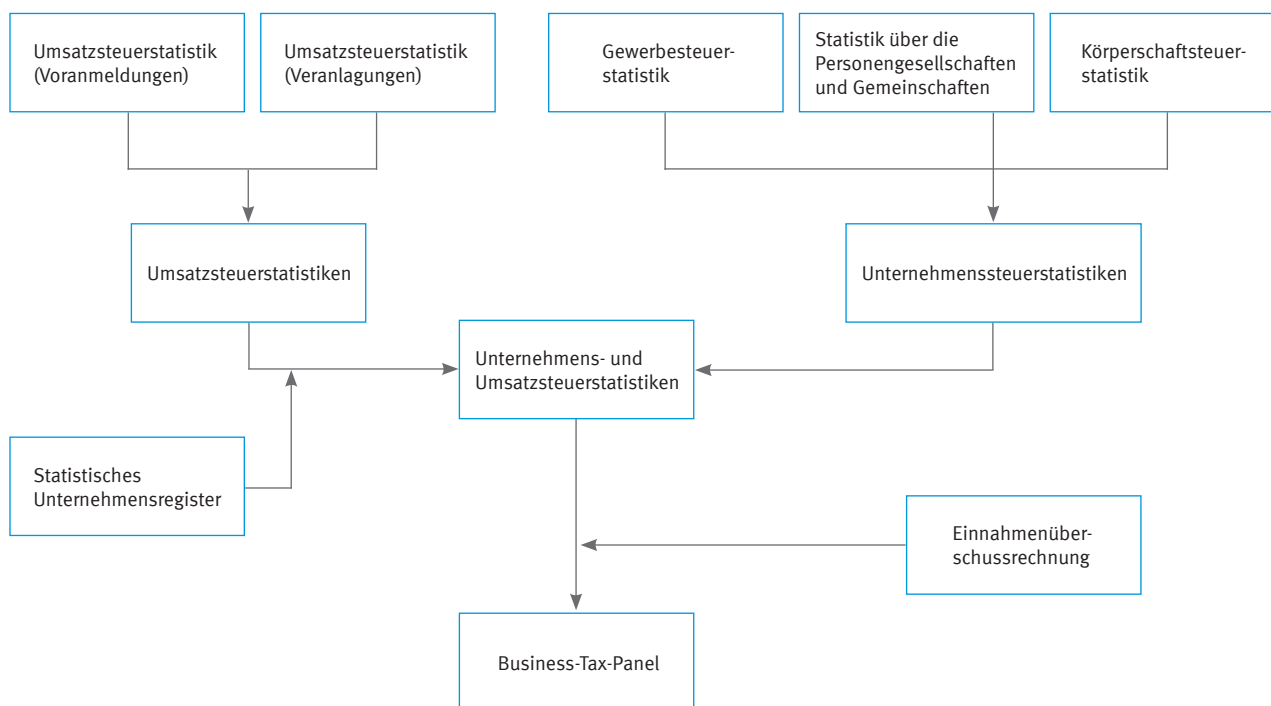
Umsatzsteuerstatistik (Voranmeldungen)

Umsatzsteuerstatistik (Veranlagungen)

Gewerbesteuerstatistik

Statistik über die Personengesellschaften und Gemeinschaften

Körperschaftsteuerstatistik

Umsatzsteuerstatistiken

Unternehmenssteuerstatistiken

Unternehmens- und Umsatzsteuerstatistiken

Statistisches Unternehmensregister

Einnahmenüberschussrechnung

Business-Tax-Panel